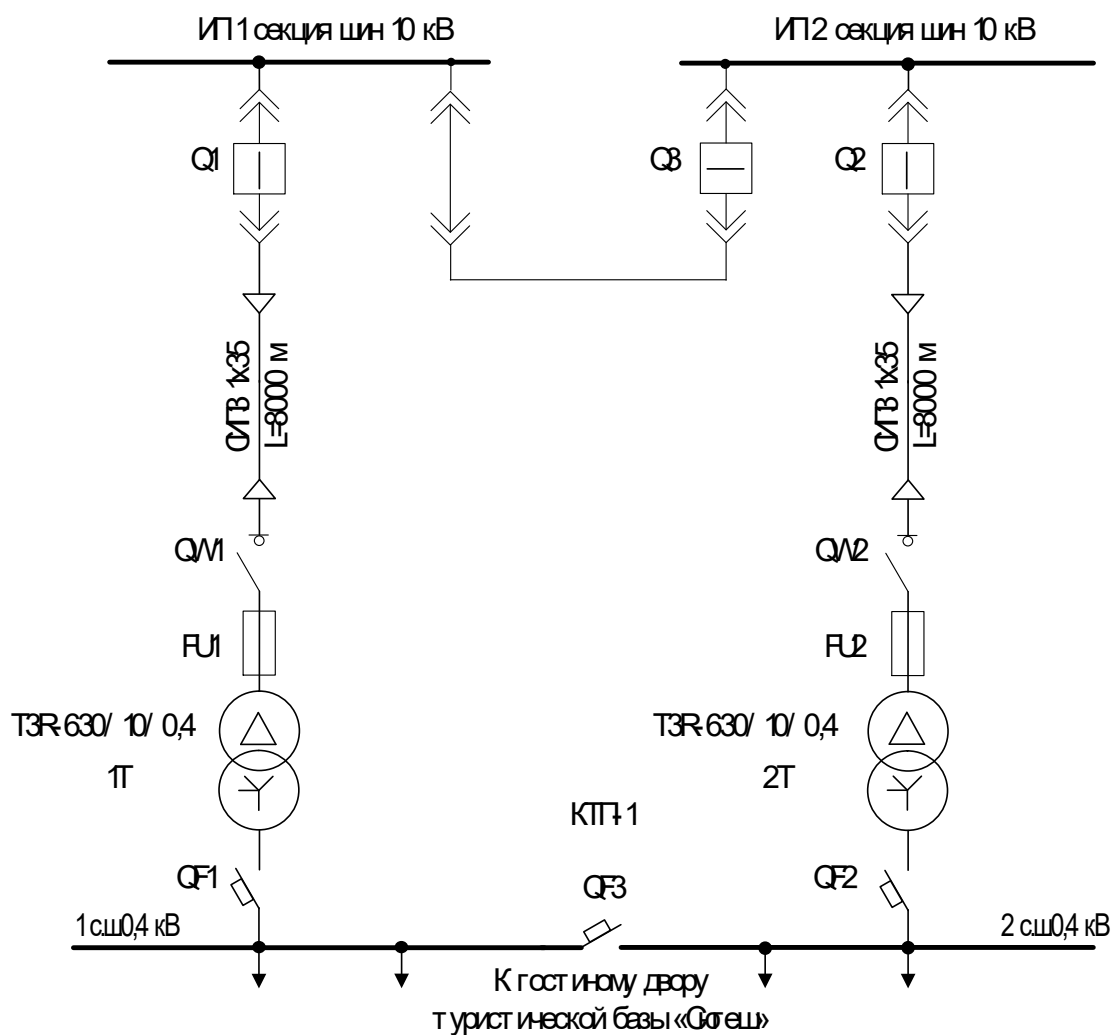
ИП1 секция шин 10 кВ

ИП2 секция шин 10 кВ

Q1

Q3

Q2

СИП3 1х35 L=8000 м

СИП3 1х35 L=8000 м

QW1

QW2

FU1

FU2

ТЗR-630/ 10/ 0,4

1Т

ТЗR-630/ 10/ 0,4

2Т

КТП-1

QF1

QF3

QF2

1 с.ш.0,4 кВ

2 с.ш.0,4 кВ

К гостиному двору туристической базы «Сотеш»